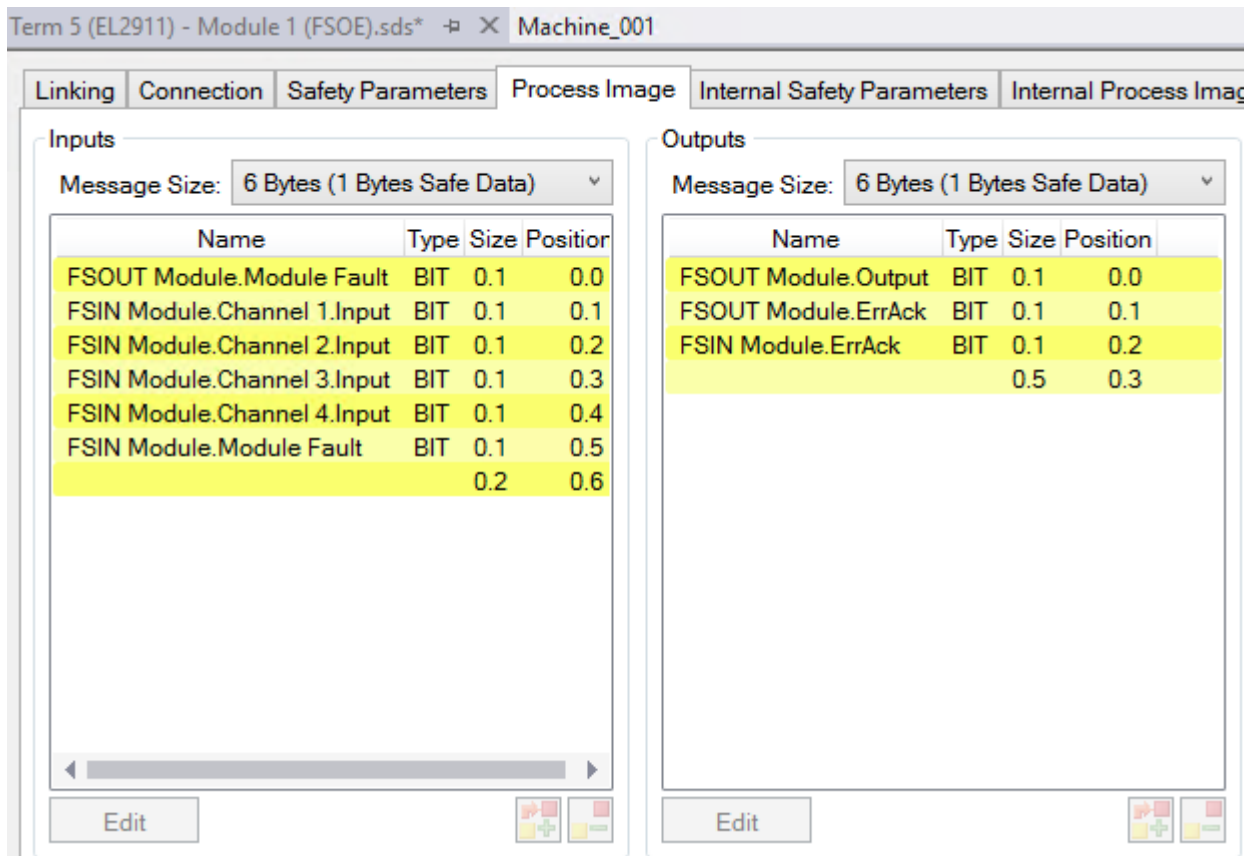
Term 5 (EL2911) - Module 1 (FSOE).sds* ⊣ ✕ Machine_001

Linking | Connection | Safety Parameters | Process Image | Internal Safety Parameters | Internal Process Imag

Inputs

Message Size: 6 Bytes (1 Bytes Safe Data)

| Name | Type | Size | Positior |
|---|---|---|---|
| FSOUT Module.Module Fault | BIT | 0.1 | 0.0 |
| FSIN Module.Channel 1.Input | BIT | 0.1 | 0.1 |
| FSIN Module.Channel 2.Input | BIT | 0.1 | 0.2 |
| FSIN Module.Channel 3.Input | BIT | 0.1 | 0.3 |
| FSIN Module.Channel 4.Input | BIT | 0.1 | 0.4 |
| FSIN Module.Module Fault | BIT | 0.1 | 0.5 |
| | | 0.2 | 0.6 |

Edit

Outputs

Message Size: 6 Bytes (1 Bytes Safe Data)

| Name | Type | Size | Position |
|---|---|---|---|
| FSOUT Module.Output | BIT | 0.1 | 0.0 |
| FSOUT Module.ErrAck | BIT | 0.1 | 0.1 |
| FSIN Module.ErrAck | BIT | 0.1 | 0.2 |
| | | 0.5 | 0.3 |

Edit